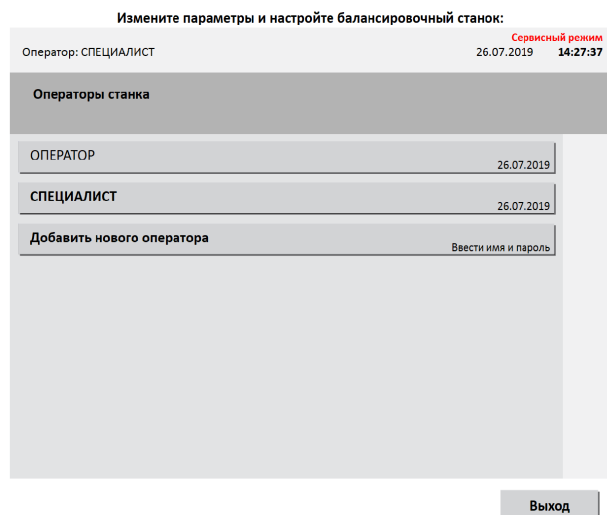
Измените параметры и настройте балансировочный станок:

Сервисный режим

Оператор: СПЕЦИАЛИСТ

26.07.2019 14:27:37

Операторы станка

ОПЕРАТОР
26.07.2019

СПЕЦИАЛИСТ
26.07.2019

Добавить нового оператора
Ввести имя и пароль

Выход